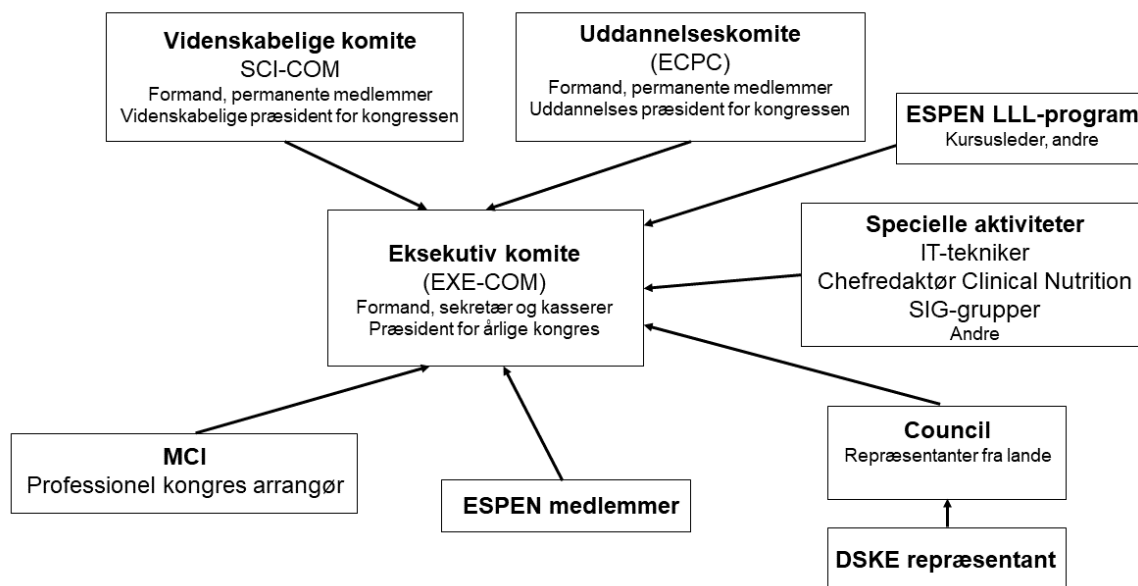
**Videnskabelige komite**
SCI-COM
Formand, permanente medlemmer
Videnskabelige præsident for kongressen

**Uddannelseskomite**
(ECPC)
Formand, permanente medlemmer
Uddannelses præsident for kongressen

**ESPEN LLL-program**
Kursusleder, andre

**Eksekutiv komite**
(EXE-COM)
Formand, sekretær og kasserer
Præsident for årlige kongres

**Specielle aktiviteter**
IT-tekniker
Chefredaktør Clinical Nutrition
SIG-grupper
Andre

**MCI**
Professionel kongres arrangør

**ESPEN medlemmer**

**Council**
Repræsentanter fra lande

**DSKE repræsentant**